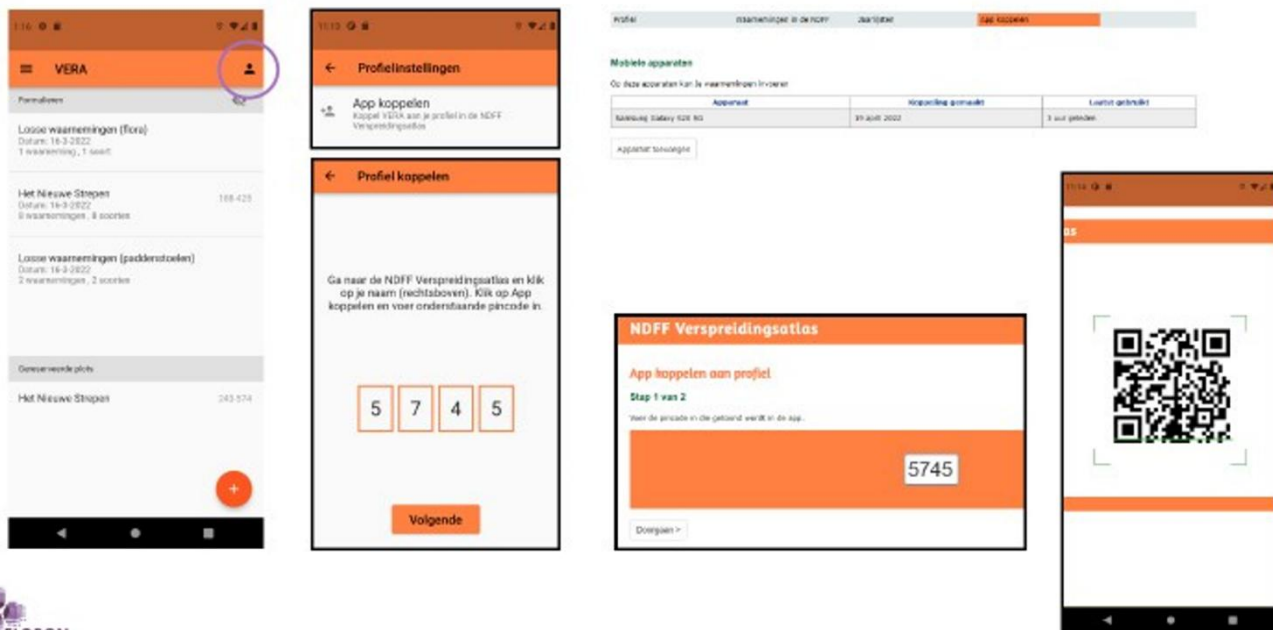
1:16

VERA

Formulieren

Losse waarnemingen (flora)
Datum: 16-3-2022
1 waarneming, 1 soort

Het Nieuwe Strepen
Datum: 16-3-2022
8 waarnemingen, 8 soorten
188-425

Losse waarnemingen (paddenstoelen)
Datum: 16-3-2022
2 waarnemingen, 2 soorten

Gereserveerde plots

Het Nieuwe Strepen
243-574

+

11:13

Profielinstellingen

App koppelen
Koppel VERA aan je profiel in de NDFF Verspreidingsatlas

Profiel koppelen

Ga naar de NDFF Verspreidingsatlas en klik op je naam (rechtsboven). Klik op App koppelen en voer onderstaande pincode in.

5 7 4 5

Volgende

Profiel | Waarnemingen in de NDFF | Jaarlijsten | App koppelen

Mobiele apparaten

Op deze apparaten kan je waarnemingen invoeren

| Apparaat | Koppeling gemaakt | Laatst gebruikt |
|---|---|---|
| Samsung Galaxy S20 5G | 19 april 2022 | 1 uur geleden |

Apparaat toevoegen

NDFF Verspreidingsatlas

App koppelen aan profiel

Stap 1 van 2

Voer de pincode in die getoond wordt in de app.

5745

Doorgaan >

11:14

as